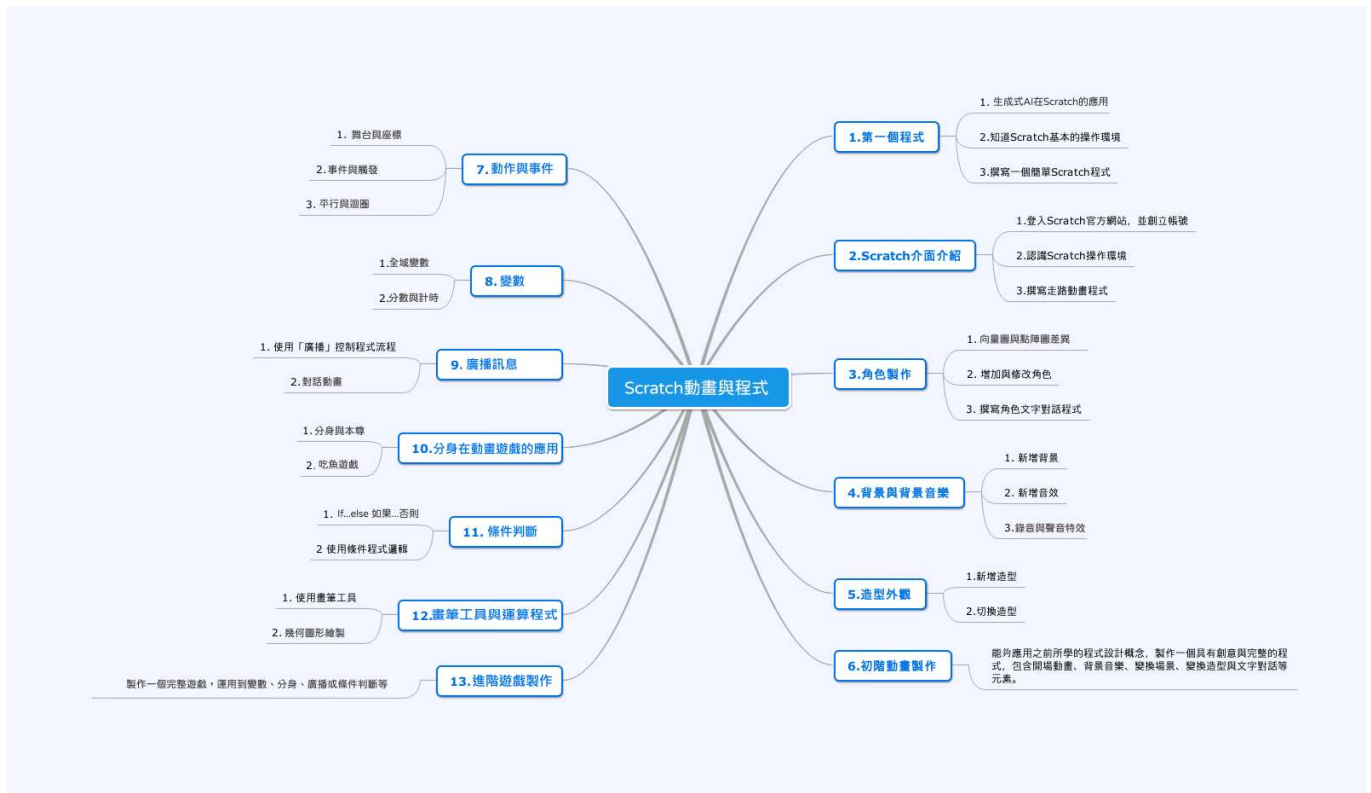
Scratch動畫與程式

1.第一個程式
1. 生成式AI在Scratch的應用
2.知道Scratch基本的操作環境
3.撰寫一個簡單Scratch程式

2.Scratch介面介紹
1.登入Scratch官方網站，並創立帳號
2.認識Scratch操作環境
3.撰寫走路動畫程式

3.角色製作
1. 向量圖與點陣圖差異
2. 增加與修改角色
3. 撰寫角色文字對話程式

4.背景與背景音樂
1. 新增背景
2. 新增音效
3.錄音與聲音特效

5.造型外觀
1.新增造型
2.切換造型

6.初階動畫製作
能夠應用之前所學的程式設計概念，製作一個具有創意與完整的程式，包含開場動畫、背景音樂、變換場景、變換造型與文字對話等元素。

7.動作與事件
1. 舞台與座標
2. 事件與觸發
3. 平行與迴圈

8.變數
1.全域變數
2.分數與計時

9.廣播訊息
1. 使用「廣播」控制程式流程
2. 對話動畫

10.分身在動畫遊戲的應用
1. 分身與本尊
2. 吃魚遊戲

11. 條件判斷
1. If...else 如果...否則
2 使用條件程式邏輯

12.畫筆工具與運算程式
1. 使用畫筆工具
2. 幾何圖形繪製

13.進階遊戲製作
製作一個完整遊戲，運用到變數、分身、廣播或條件判斷等